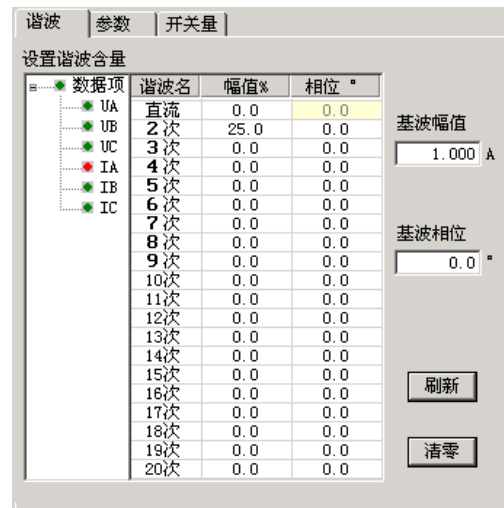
谐波 | 参数 | 开关量

设置谐波含量

数据项
UA
UB
UC
IA
IB
IC

| 谐波名 | 幅值% | 相位 ° |
|---|---|---|
| 直流 | 0.0 | 0.0 |
| 2次 | 25.0 | 0.0 |
| 3次 | 0.0 | 0.0 |
| 4次 | 0.0 | 0.0 |
| 5次 | 0.0 | 0.0 |
| 6次 | 0.0 | 0.0 |
| 7次 | 0.0 | 0.0 |
| 8次 | 0.0 | 0.0 |
| 9次 | 0.0 | 0.0 |
| 10次 | 0.0 | 0.0 |
| 11次 | 0.0 | 0.0 |
| 12次 | 0.0 | 0.0 |
| 13次 | 0.0 | 0.0 |
| 14次 | 0.0 | 0.0 |
| 15次 | 0.0 | 0.0 |
| 16次 | 0.0 | 0.0 |
| 17次 | 0.0 | 0.0 |
| 18次 | 0.0 | 0.0 |
| 19次 | 0.0 | 0.0 |
| 20次 | 0.0 | 0.0 |

基波幅值
1.000 A

基波相位
0.0 °

刷新

清零